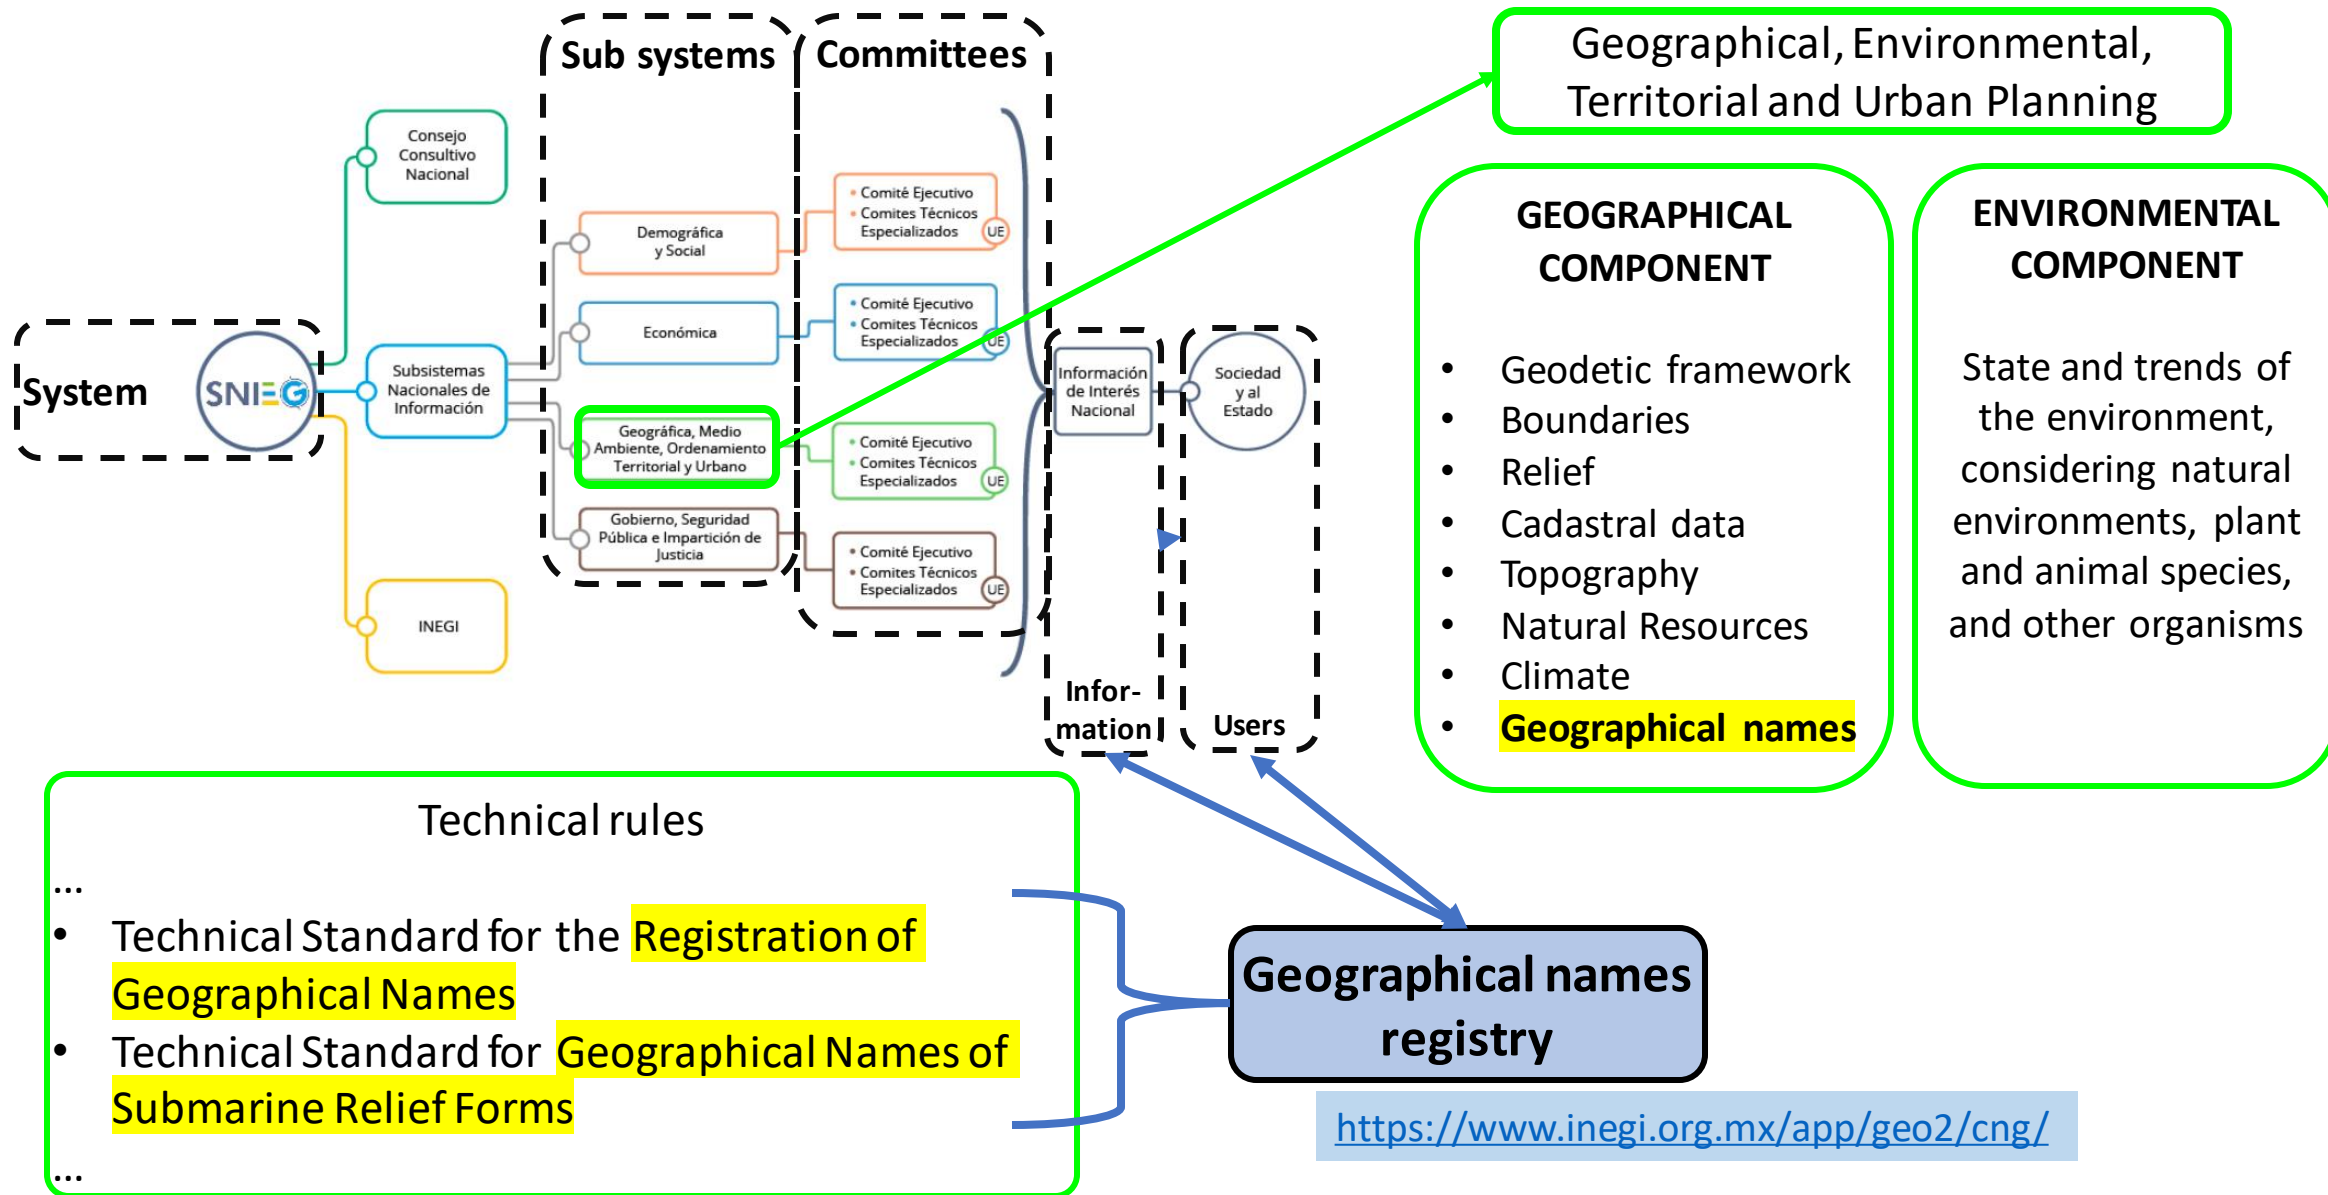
Sub systems

Committees

Geographical, Environmental, Territorial and Urban Planning

System

SNIEG

Consejo Consultivo Nacional

Subsistemas Nacionales de Información

INEGI

Demográfica y Social

Económica

Geográfica, Medio Ambiente, Ordenamiento Territorial y Urbano

Gobierno, Seguridad Pública e Impartición de Justicia

• Comité Ejecutivo
• Comites Técnicos Especializados UE

• Comité Ejecutivo
• Comites Técnicos Especializados UE

• Comité Ejecutivo
• Comites Técnicos Especializados UE

• Comité Ejecutivo
• Comites Técnicos Especializados UE

Información de Interés Nacional

Sociedad y al Estado

Infor-mation

Users

GEOGRAPHICAL COMPONENT

• Geodetic framework
• Boundaries
• Relief
• Cadastral data
• Topography
• Natural Resources
• Climate
• Geographical names

ENVIRONMENTAL COMPONENT

State and trends of the environment, considering natural environments, plant and animal species, and other organisms

Technical rules

...
• Technical Standard for the Registration of Geographical Names
• Technical Standard for Geographical Names of Submarine Relief Forms
...

Geographical names registry

https://www.inegi.org.mx/app/geo2/cng/